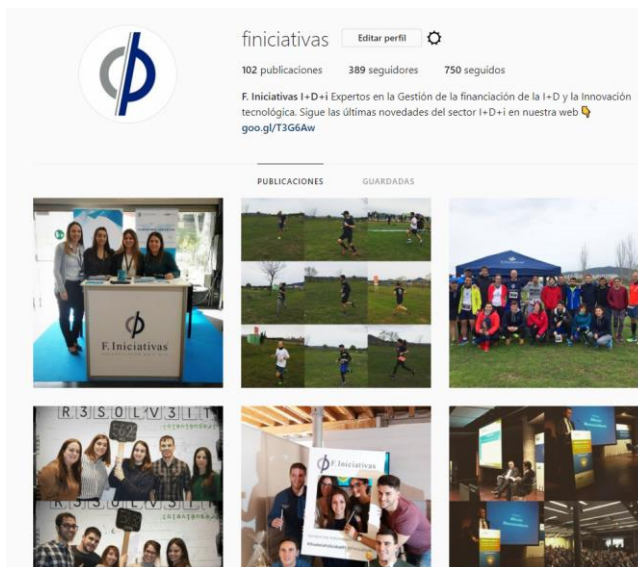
finiciativas Editar perfil

102 publicaciones 389 seguidores 750 seguidos

F. Iniciativas I+D+i Expertos en la Gestión de la financiación de la I+D y la Innovación tecnológica. Sigue las últimas novedades del sector I+D+i en nuestra web 👇 goo.gl/T3G6Aw

PUBLICACIONES GUARDADAS

F. Iniciativas

R3SOLV3IT

F. Iniciativas